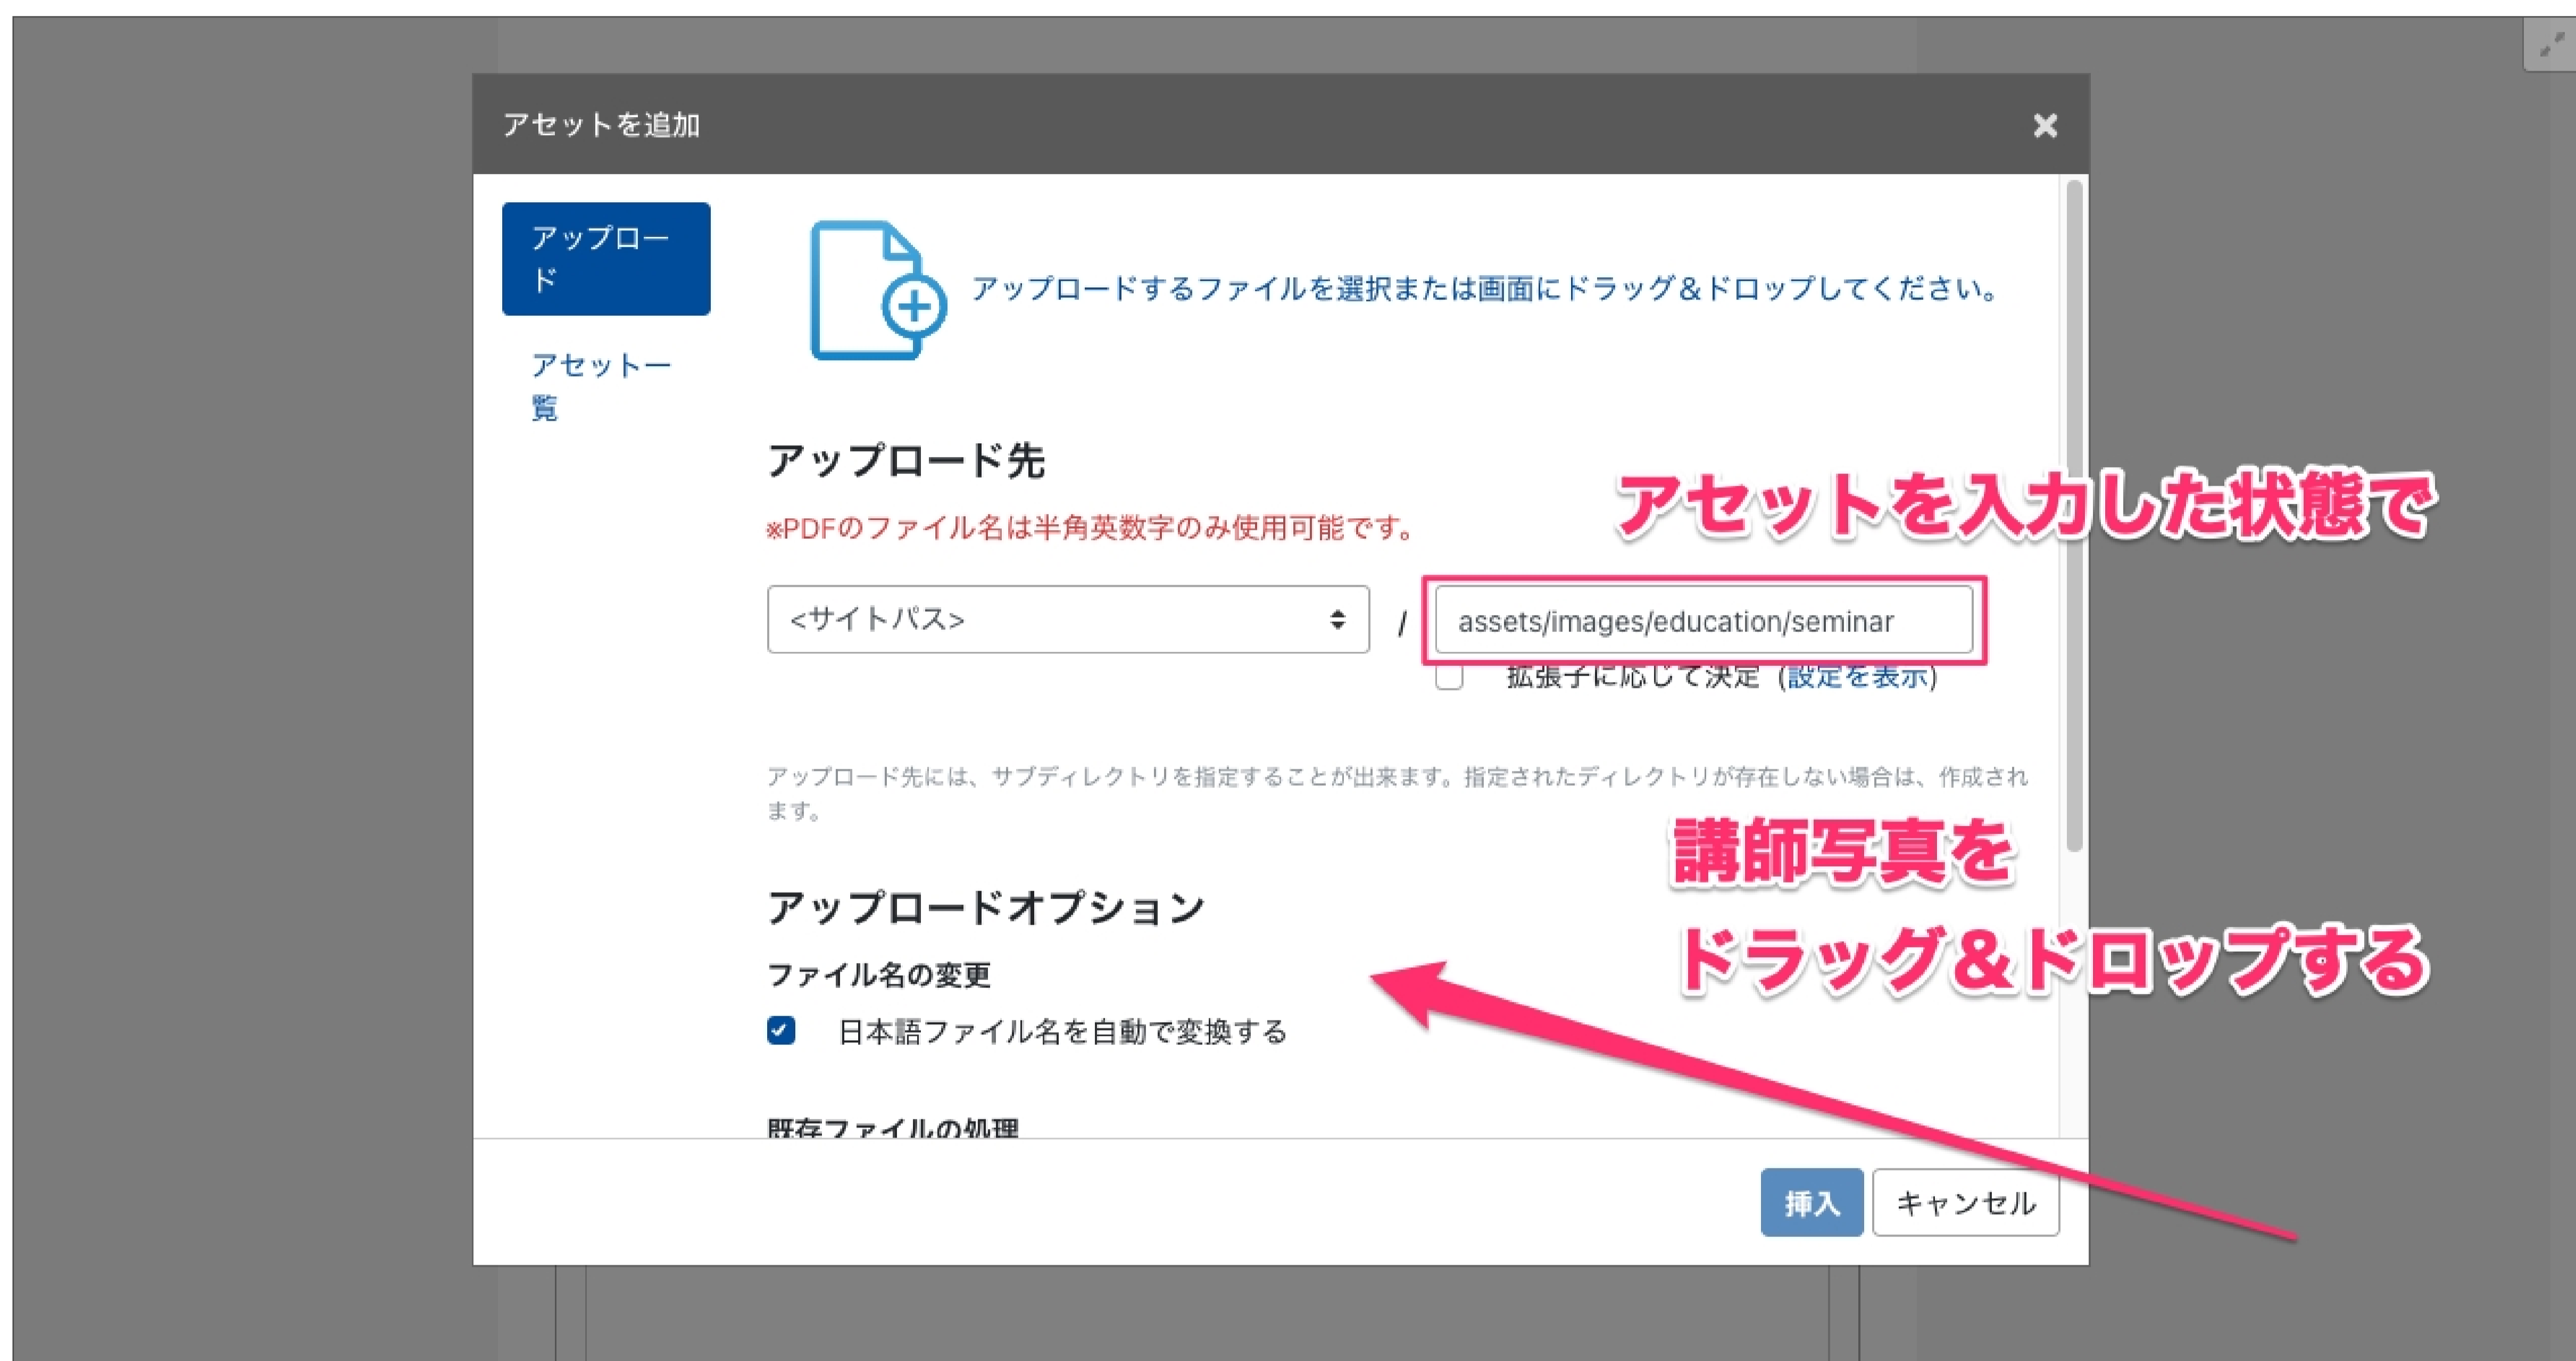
アセットを追加

×

アップロード

アセット一覧

アップロードするファイルを選択または画面にドラッグ＆ドロップしてください。

アップロード先

※PDFのファイル名は半角英数字のみ使用可能です。

アセットを入力した状態で

<サイトパス> /

assets/images/education/seminar

拡張子に応じて決定（設定を表示）

アップロード先には、サブディレクトリを指定することが出来ます。指定されたディレクトリが存在しない場合は、作成されます。

講師写真を
ドラッグ＆ドロップする

アップロードオプション

ファイル名の変更

日本語ファイル名を自動で変換する

既存ファイルの処理

挿入 キャンセル